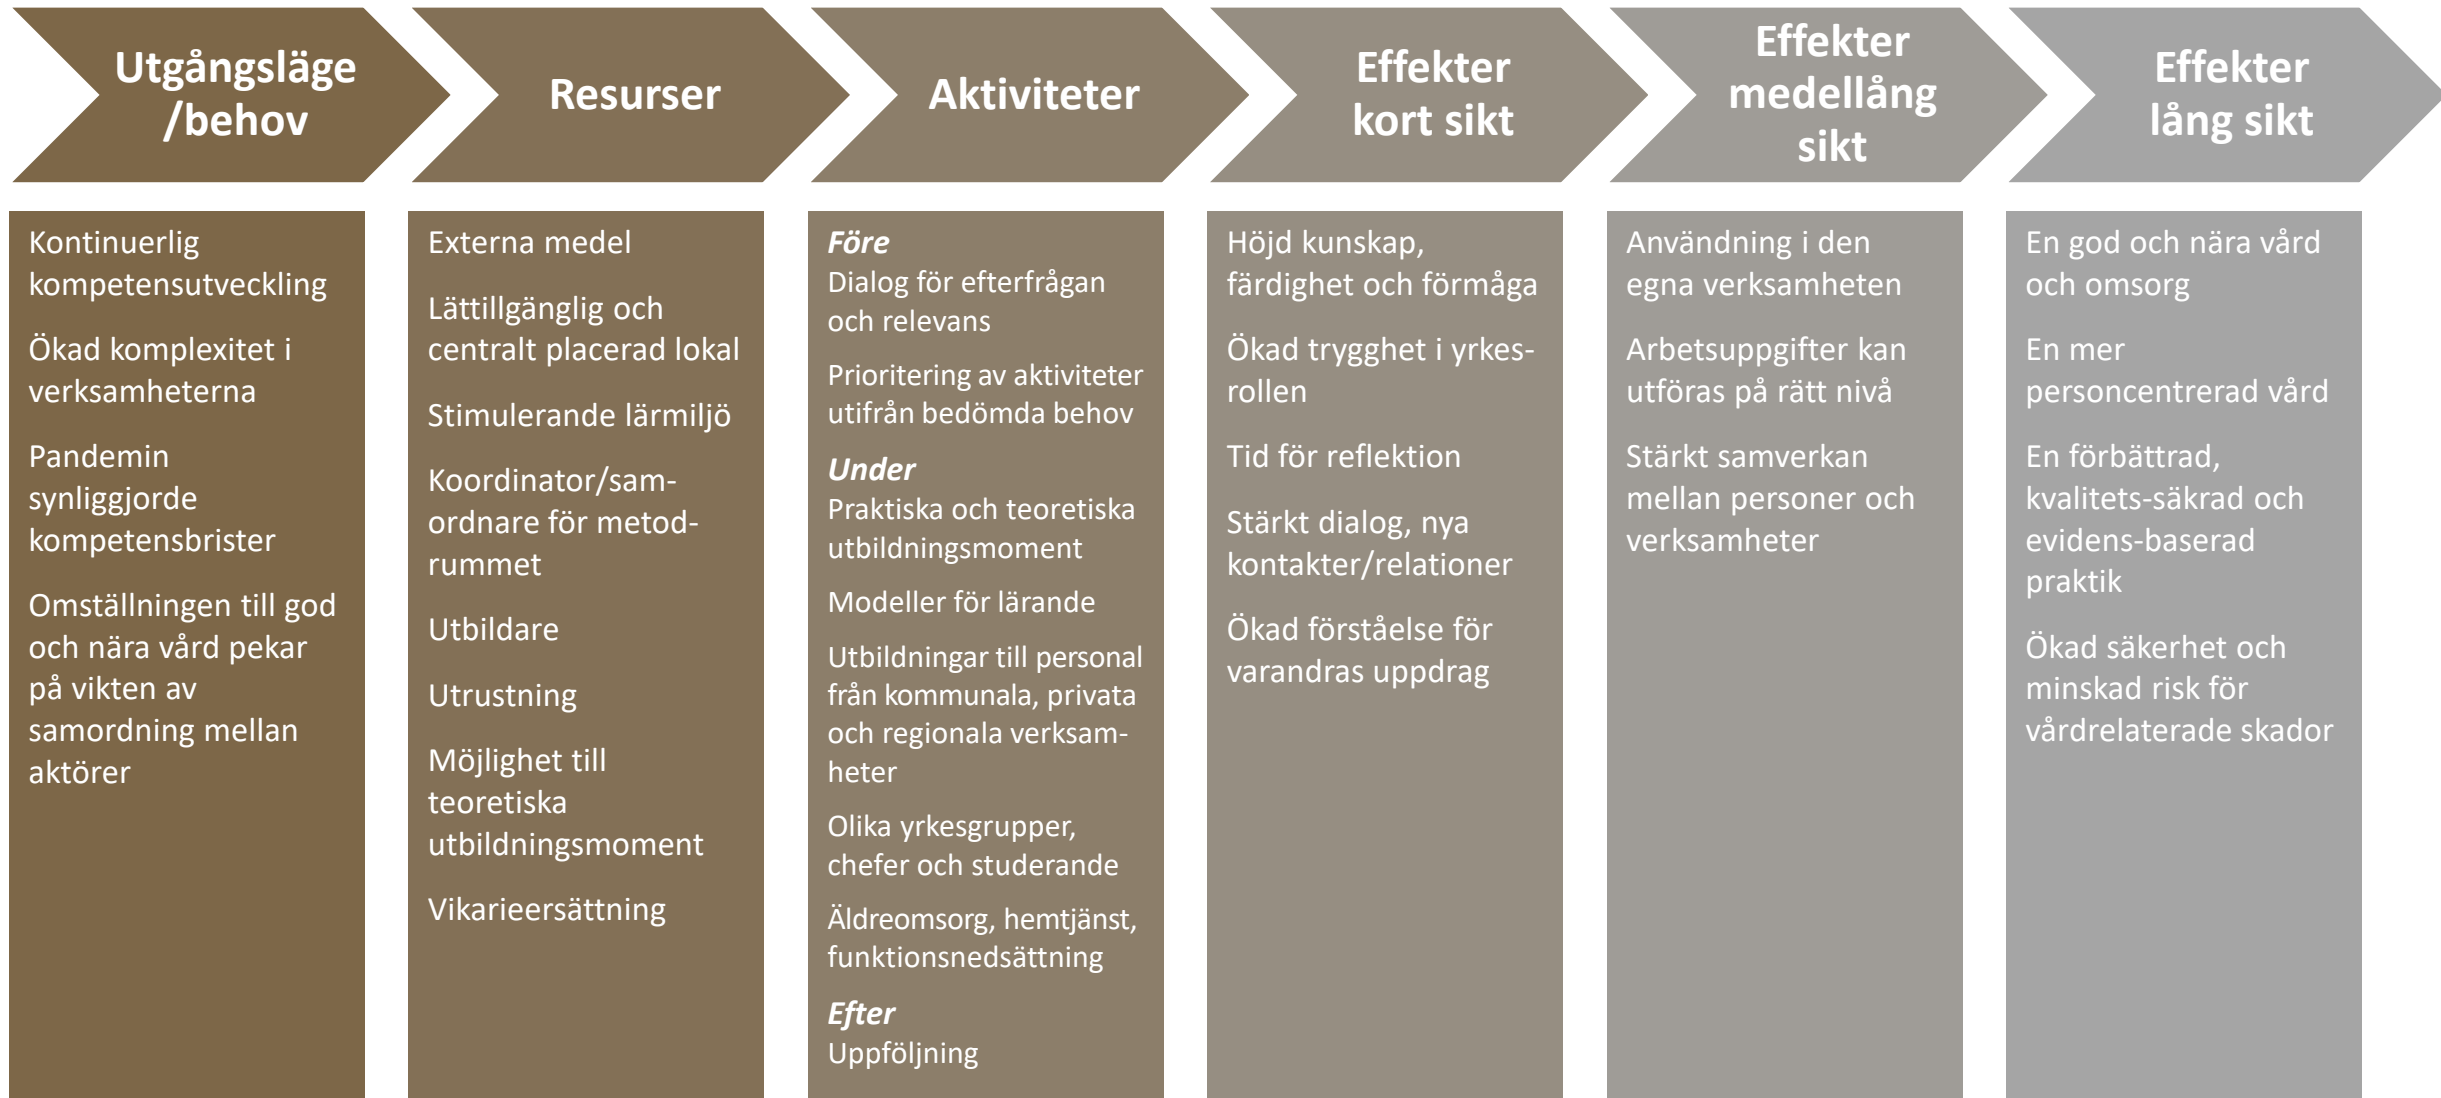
Utgångsläge /behov

Kontinuerlig kompetensutveckling

Ökad komplexitet i verksamheterna

Pandemin synliggjorde kompetensbrister

Omställningen till god och nära vård pekar på vikten av samordning mellan aktörer

Resurser

Externa medel

Lättillgänglig och centralt placerad lokal

Stimulerande lärmiljö

Koordinator/samordnare för metodrummet

Utbildare

Utrustning

Möjlighet till teoretiska utbildningsmoment

Vikarieersättning

Aktiviteter

Före
Dialog för efterfrågan och relevans

Prioritering av aktiviteter utifrån bedömda behov

Under
Praktiska och teoretiska utbildningsmoment

Modeller för lärande

Utbildningar till personal från kommunala, privata och regionala verksamheter

Olika yrkesgrupper, chefer och studerande

Äldreomsorg, hemtjänst, funktionsnedsättning

Efter
Uppföljning

Effekter kort sikt

Höjd kunskap, färdighet och förmåga

Ökad trygghet i yrkesrollen

Tid för reflektion

Stärkt dialog, nya kontakter/relationer

Ökad förståelse för varandras uppdrag

Effekter medellång sikt

Användning i den egna verksamheten

Arbetsuppgifter kan utföras på rätt nivå

Stärkt samverkan mellan personer och verksamheter

Effekter lång sikt

En god och nära vård och omsorg

En mer personcentrerad vård

En förbättrad, kvalitets-säkrad och evidens-baserad praktik

Ökad säkerhet och minskad risk för vårdrelaterade skador